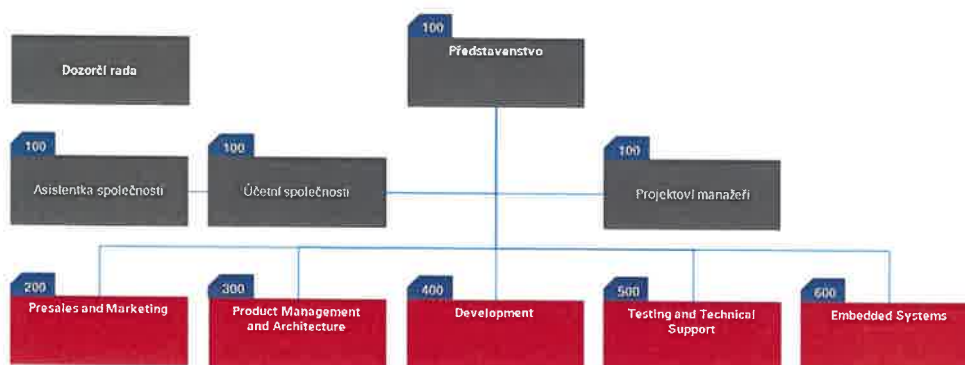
Dozorčí rada

100
Představenstvo

100
Asistentka společnosti

100
Účetní společnosti

100
Projektoví manažeři

200
Presales and Marketing

300
Product Management and Architecture

400
Development

500
Testing and Technical Support

600
Embedded Systems